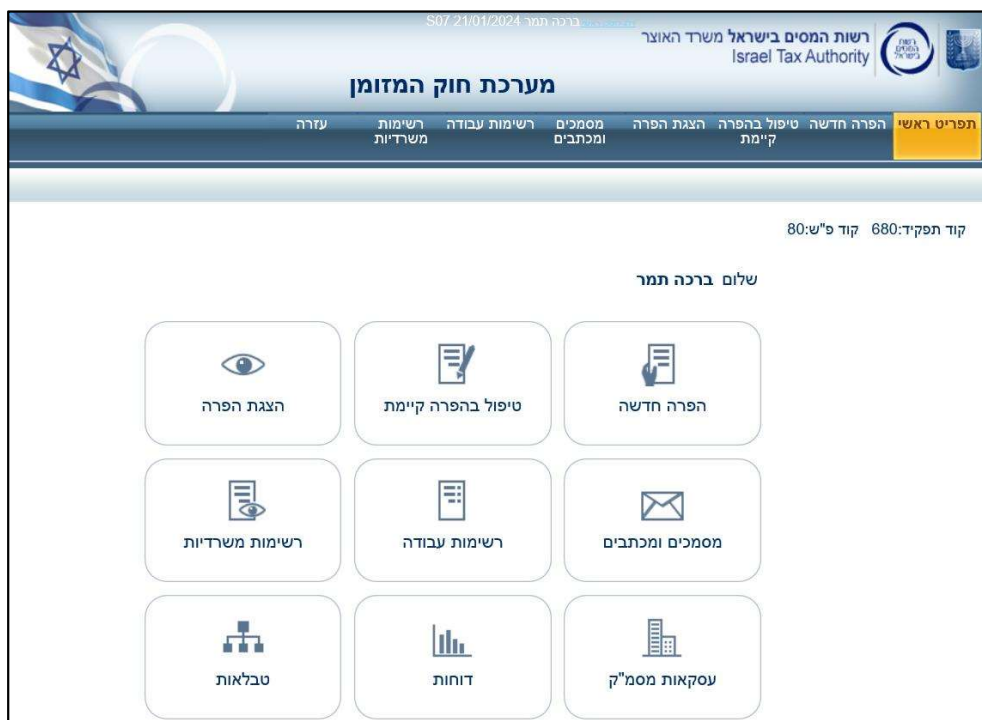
S07 21/01/2024 ברכה תמר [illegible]

רשות המסים בישראל משרד האוצר
Israel Tax Authority

מערכת חוק המזומן

תפריט ראשי הפרה חדשה טיפול בהפרה קיימת הצגת הפרה מסמכים ומכתבים רשימות עבודה רשימות משרדיות עזרה

קוד תפקיד:680 קוד פ"ש:80

שלום ברכה תמר

הפרה חדשה

טיפול בהפרה קיימת

הצגת הפרה

מסמכים ומכתבים

רשימות עבודה

רשימות משרדיות

עסקאות מסמ"ק

דוחות

טבלאות